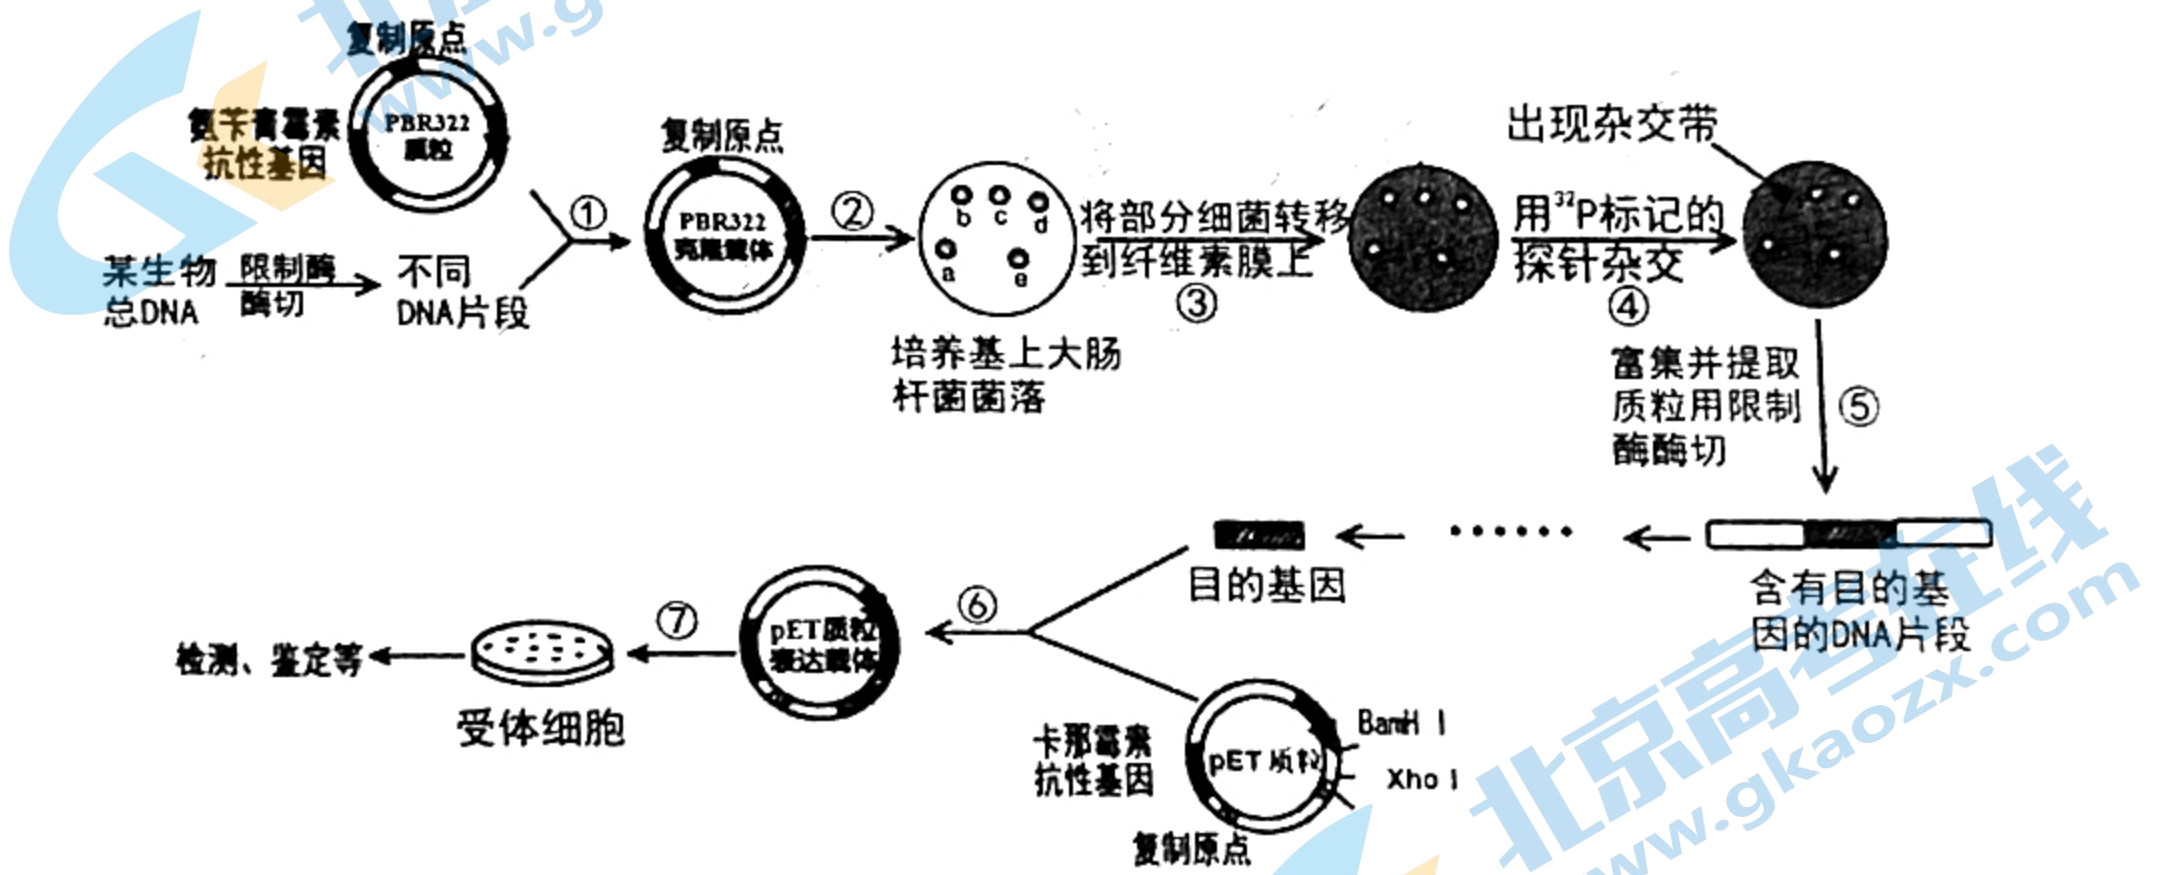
复制原点

氨苄青霉素抗性基因

PBR322质粒

某生物总DNA

限制酶酶切

不同DNA片段

①

复制原点

PBR322克隆载体

②

b c d a e

培养基上大肠杆菌菌落

将部分细菌转移到纤维素膜上

③

出现杂交带

用$^{32}$P标记的探针杂交

④

富集并提取质粒用限制酶酶切

⑤

含有目的基因的DNA片段

目的基因

⑥

卡那霉素抗性基因

pET质粒

BamH I

Xho I

复制原点

pET质粒表达载体

⑦

受体细胞

检测、鉴定等

北京高考在线
www.gkaozx.com